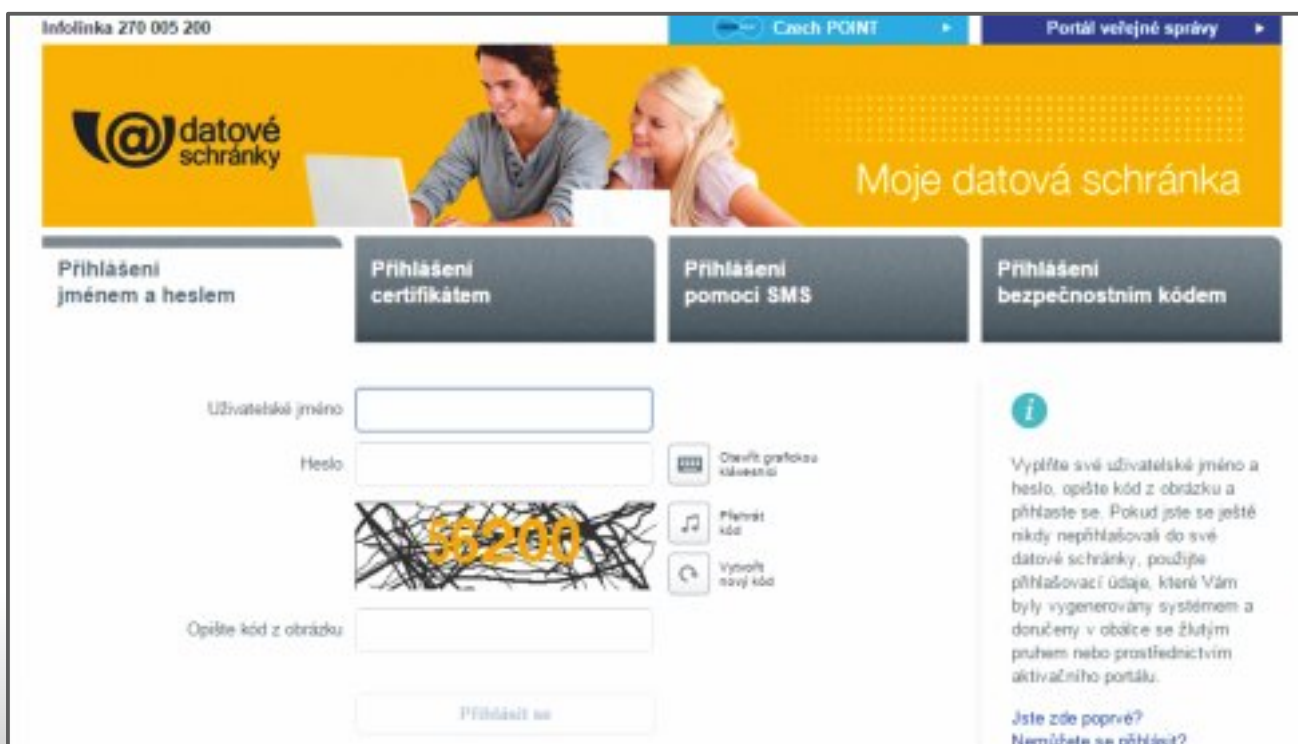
Infolinka 270 005 200

Czech POINT

Portál veřejné správy

datové schránky

Moje datová schránka

Přihlášení jménem a heslem

Přihlášení certifikátem

Přihlášení pomocí SMS

Přihlášení bezpečnostním kódem

Uživatelské jméno

Heslo

Otevřít grafickou klávesnici

56200

Přehrát kód

Vytvořit nový kód

Opište kód z obrázku

Přihlásit se

i

Vyplňte své uživatelské jméno a heslo, opište kód z obrázku a přihlaste se. Pokud jste se ještě nikdy nepřihlašovali do své datové schránky, použijte přihlašovací údaje, které Vám byly vygenerovány systémem a doručeny v obálce se žlutým pruhem nebo prostřednictvím aktivačního portálu.

Jste zde poprvé?

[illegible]